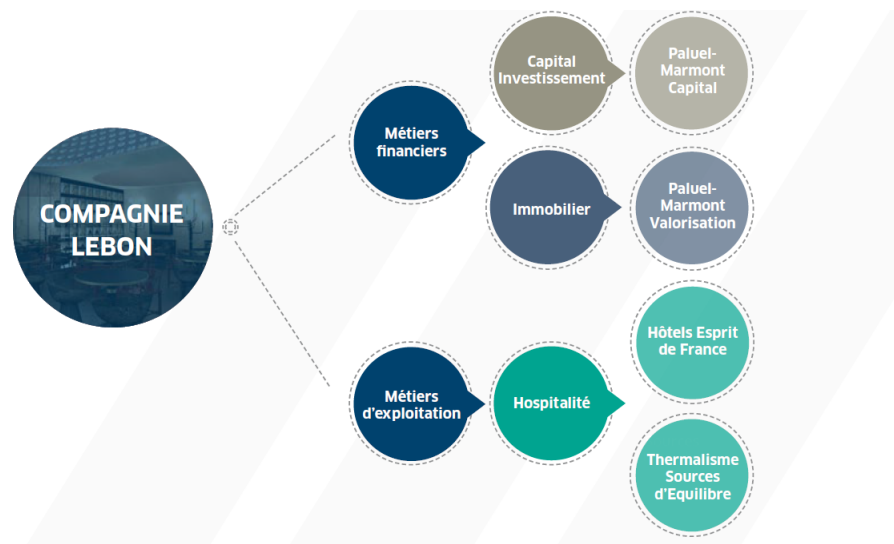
COMPAGNIE LEBON

Métiers financiers

Capital Investissement

Paluel-Marmont Capital

Immobilier

Paluel-Marmont Valorisation

Métiers d'exploitation

Hospitalité

Hôtels Esprit de France

Thermalisme Sources d'Equilibre